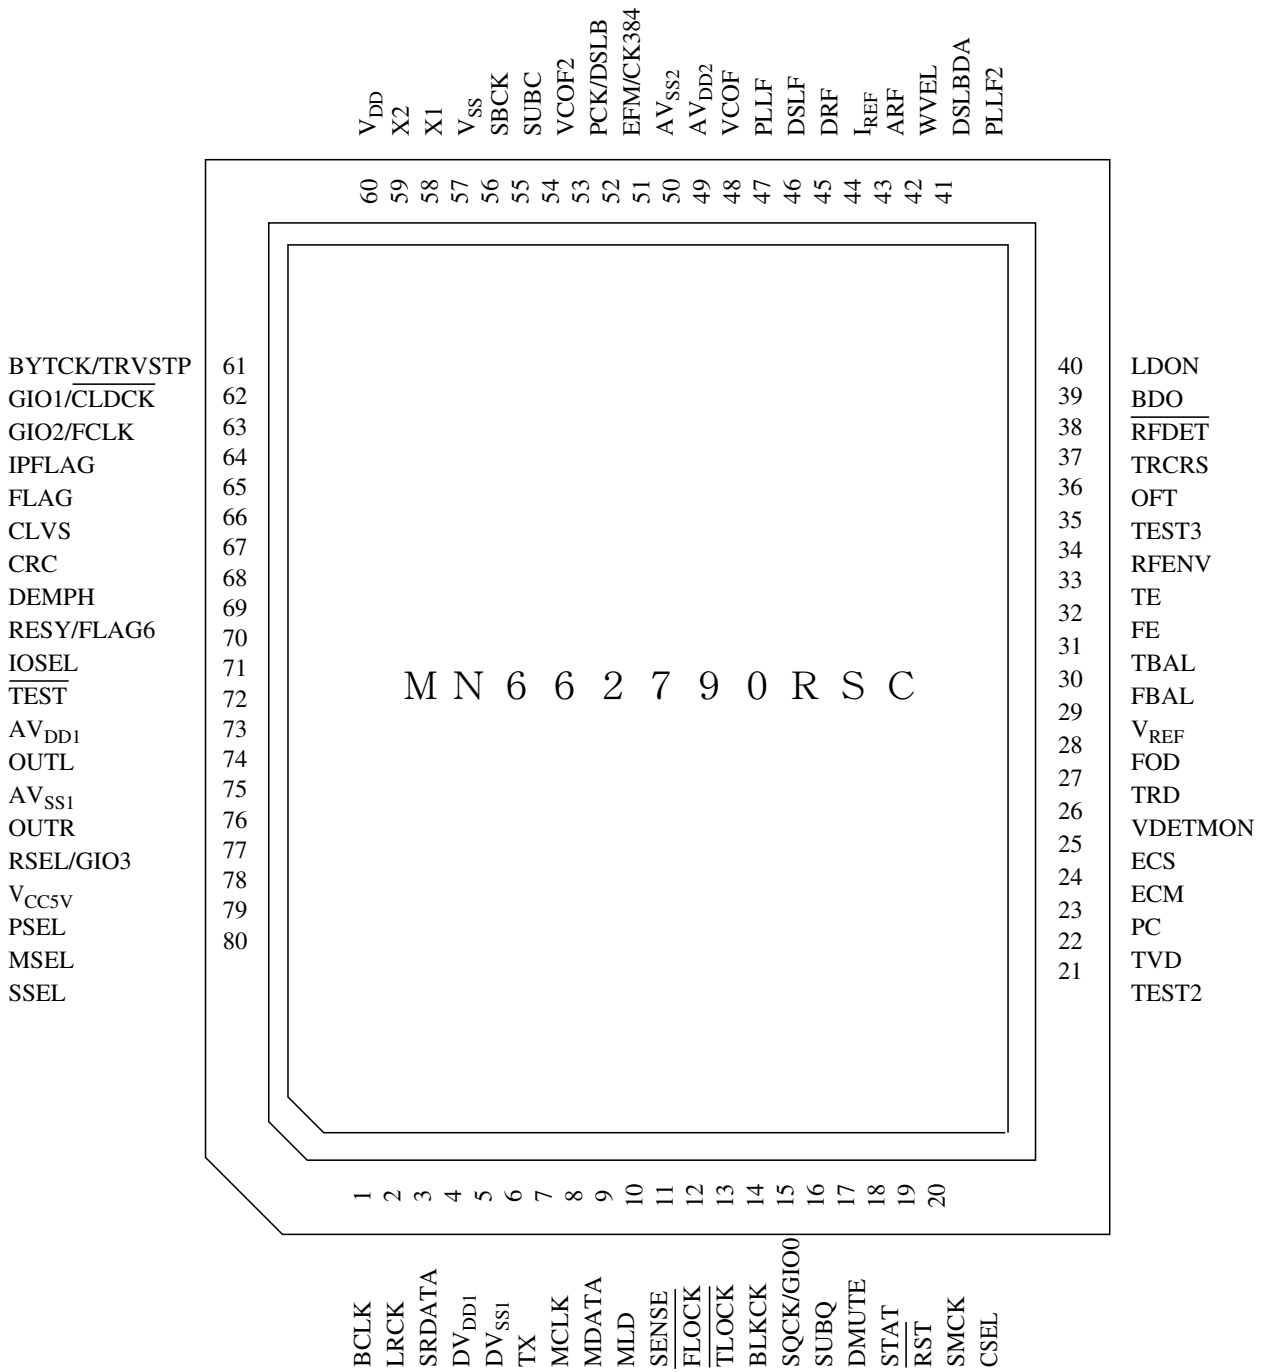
$V_{DD}$ X2 X1 $V_{SS}$ SBCK SUBC VCOF2 PCK/DSLB EFM/CK384 $AV_{SS2}$ $AV_{DD2}$ VCOF PLLF DSLF DRF $I_{REF}$ ARF WVEL DSLBDA PLLF2

60 59 58 57 56 55 54 53 52 51 50 49 48 47 46 45 44 43 42 41

BYTCK/TRVSTP 61
GIO1/$\overline{CLDCK}$ 62
GIO2/FCLK 63
IPFLAG 64
FLAG 65
CLVS 66
CRC 67
DEMPH 68
RESY/FLAG6 69
IOSEL 70
$\overline{TEST}$ 71
$AV_{DD1}$ 72
OUTL 73
$AV_{SS1}$ 74
OUTR 75
RSEL/GIO3 76
$V_{CC5V}$ 77
PSEL 78
MSEL 79
SSEL 80

MN662790RSC

40 LDON
39 BDO
38 $\overline{RFDET}$
37 TRCRS
36 OFT
35 TEST3
34 RFENV
33 TE
32 FE
31 TBAL
30 FBAL
29 $V_{REF}$
28 FOD
27 TRD
26 VDETMON
25 ECS
24 ECM
23 PC
22 TVD
21 TEST2

1 2 3 4 5 6 7 8 9 10 11 12 13 14 15 16 17 18 19 20

BCLK LRCK SRDATA $DV_{DD1}$ $DV_{SS1}$ TX MCLK MDATA MLD SENSE $\overline{FLOCK}$ $\overline{TLOCK}$ BLKCK SQCK/GIO0 SUBQ DMUTE STAT $\overline{RST}$ SMCK CSEL